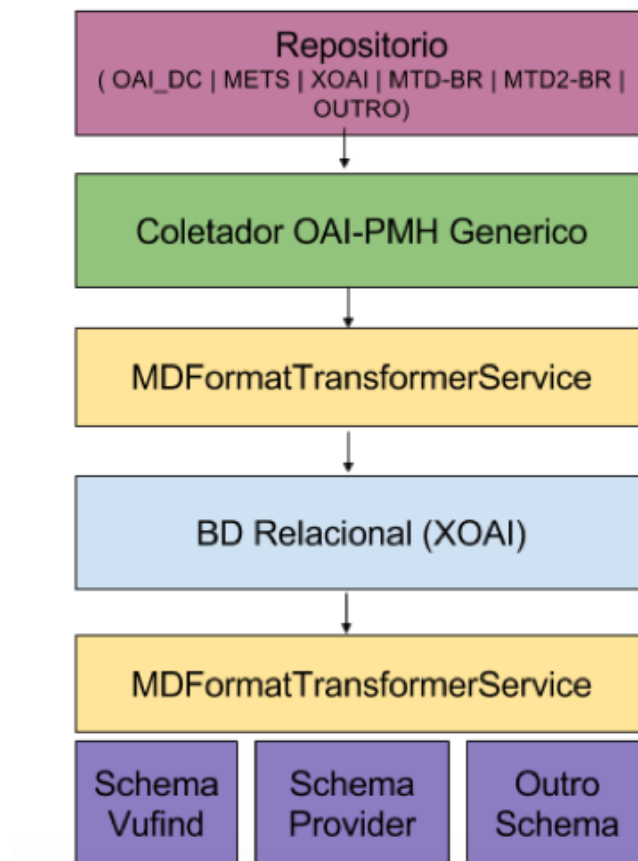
Repositorio
( OAI_DC | METS | XOAI | MTD-BR | MTD2-BR | OUTRO)

Coletador OAI-PMH Generico

MDFormatTransformerService

BD Relacional (XOAI)

MDFormatTransformerService

Schema Vufind

Schema Provider

Outro Schema